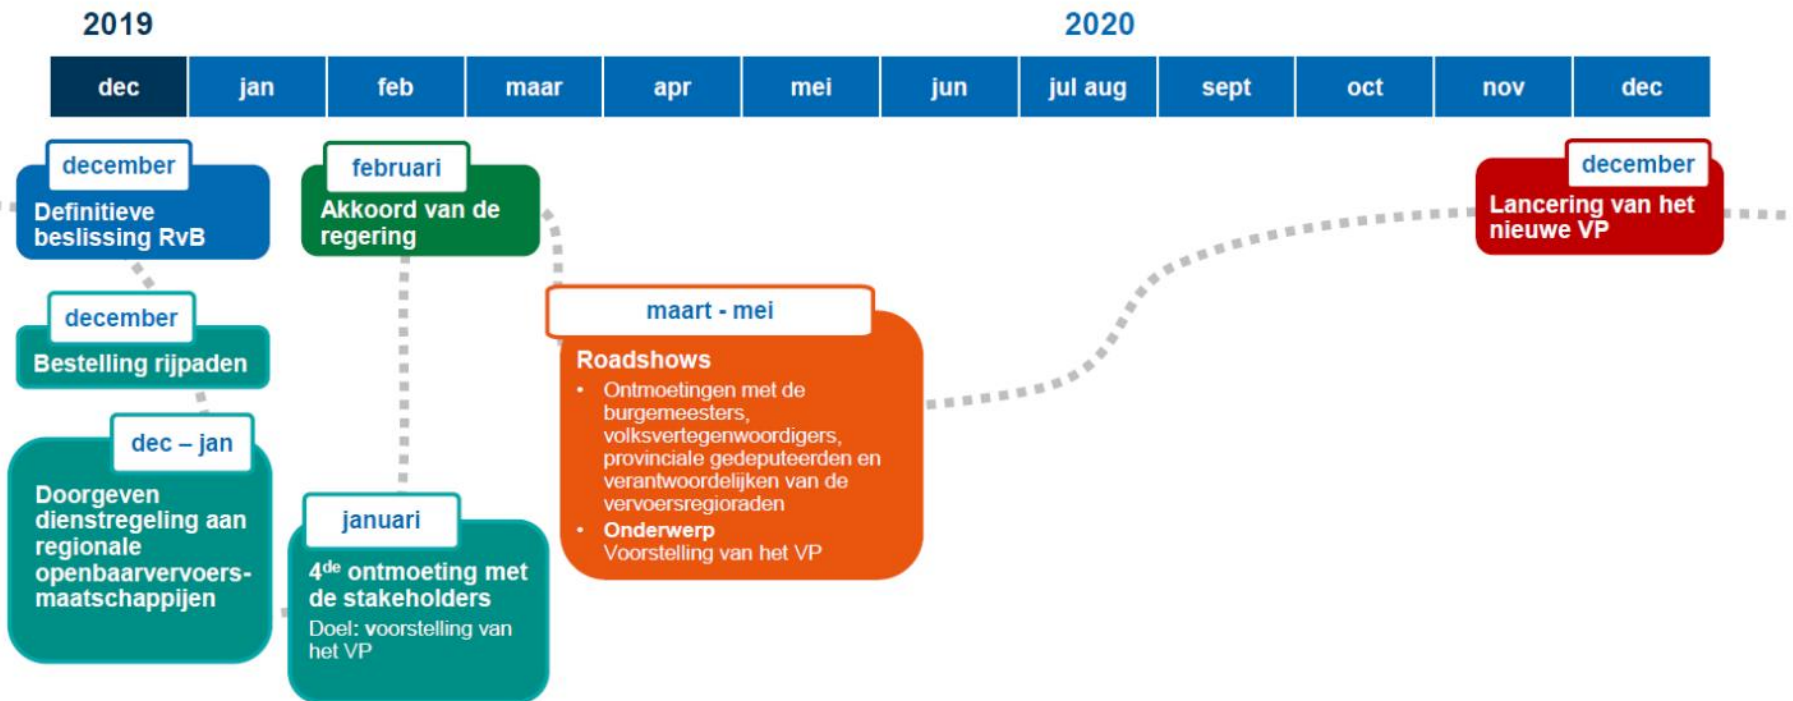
2019

2020

| dec | jan | feb | maar | apr | mei | jun | jul aug | sept | oct | nov | dec |
|---|---|---|---|---|---|---|---|---|---|---|---|

december
Definitieve beslissing RvB

december
Bestelling rijpaden

dec – jan
Doorgeven dienstregeling aan regionale openbaarvervoersmaatschappijen

februari
Akkoord van de regering

januari
$4^{de}$ ontmoeting met de stakeholders
Doel: voorstelling van het VP

maart - mei
Roadshows
• Ontmoetingen met de burgemeesters, volksvertegenwoordigers, provinciale gedeputeerden en verantwoordelijken van de vervoersregioraden
• Onderwerp
Voorstelling van het VP

december
Lancering van het nieuwe VP